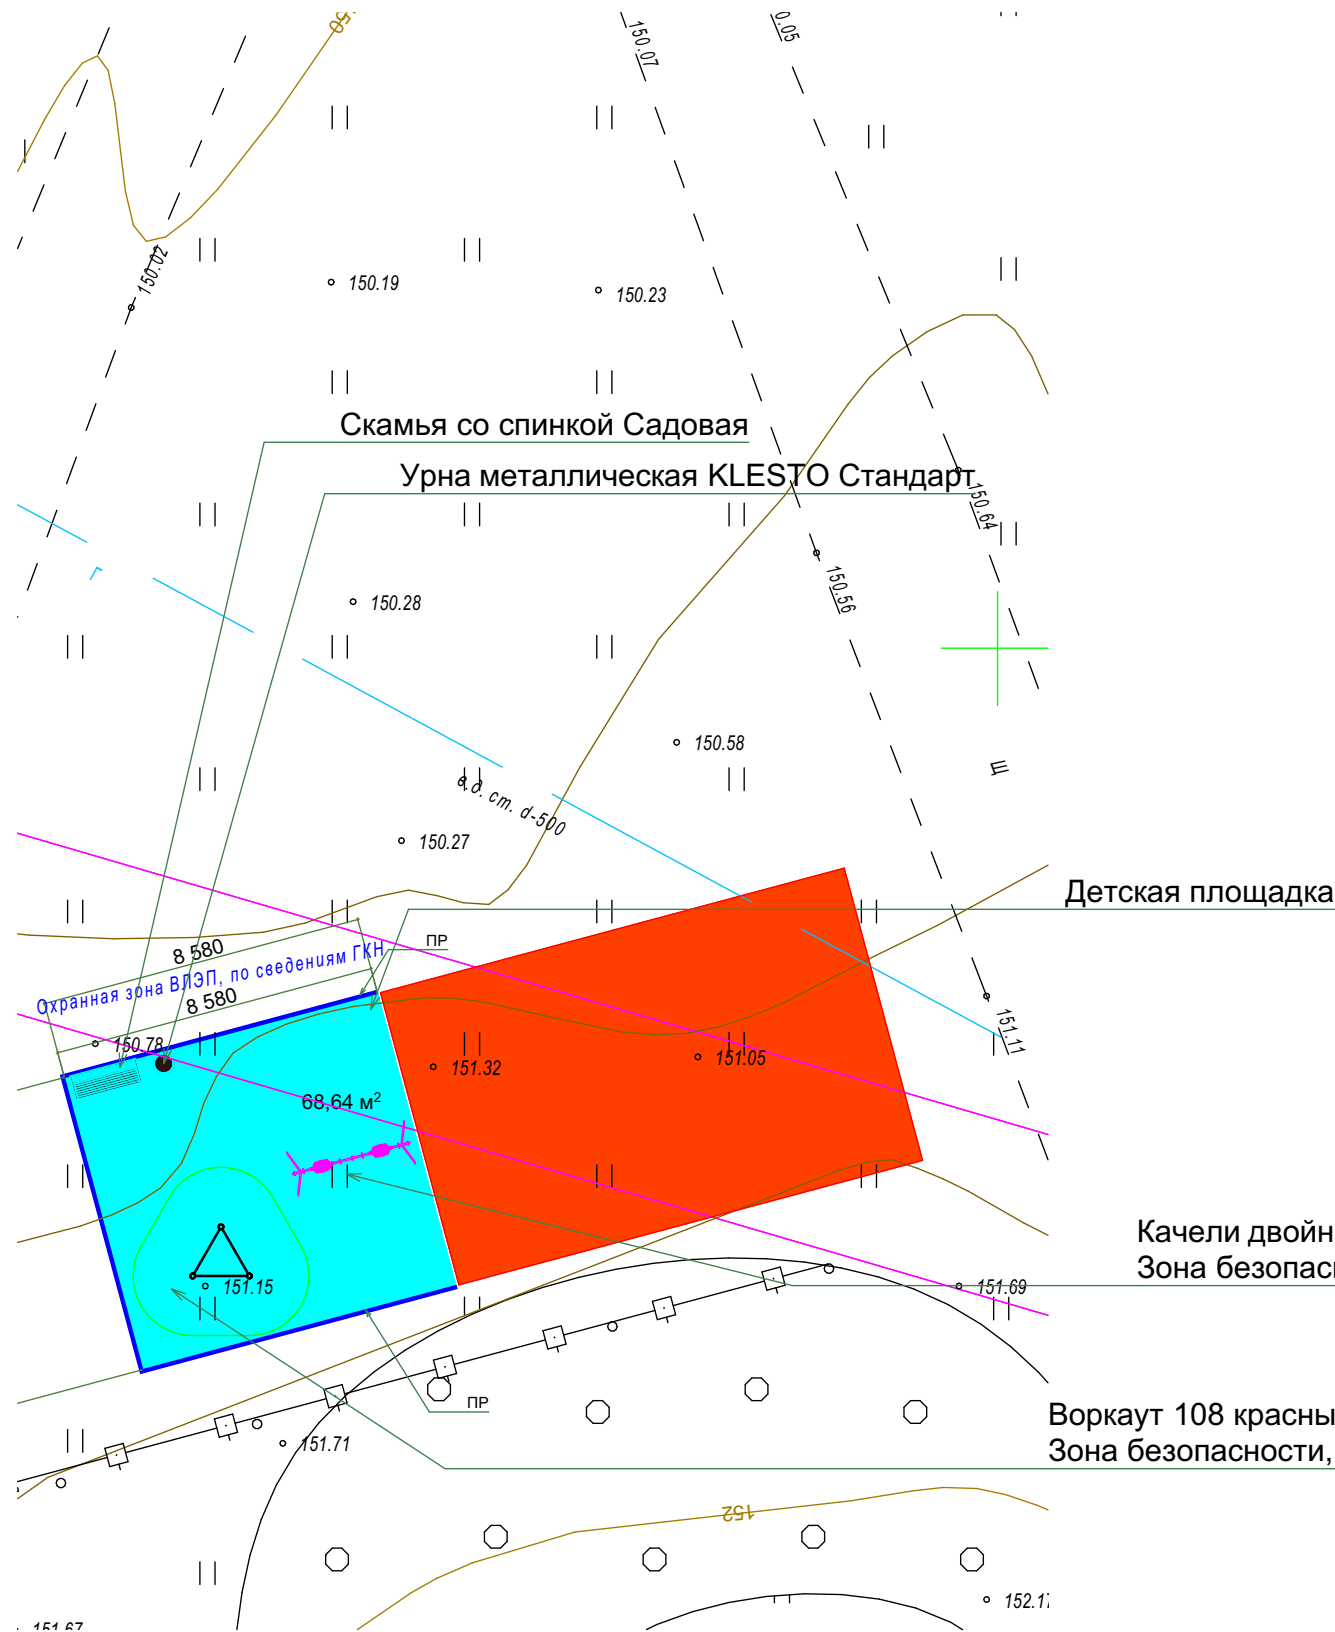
150

150.07

0.05

150.02

150.19

150.23

Скамья со спинкой Садовая

Урна металлическая KLESTO Стандарт

150.64

150.56

150.28

150.58

Ш

к.д. ст. d-500

150.27

Детская площадка

8 580

ПР

Охранная зона ВЛЭП, по сведениям ГКН

8 580

151.11

150.78

151.32

151.05

68,64 м²

Качели двойн
Зона безопас

151.15

151.69

ПР

Воркаут 108 красны
Зона безопасности,

151.71

152

152.1

151.67